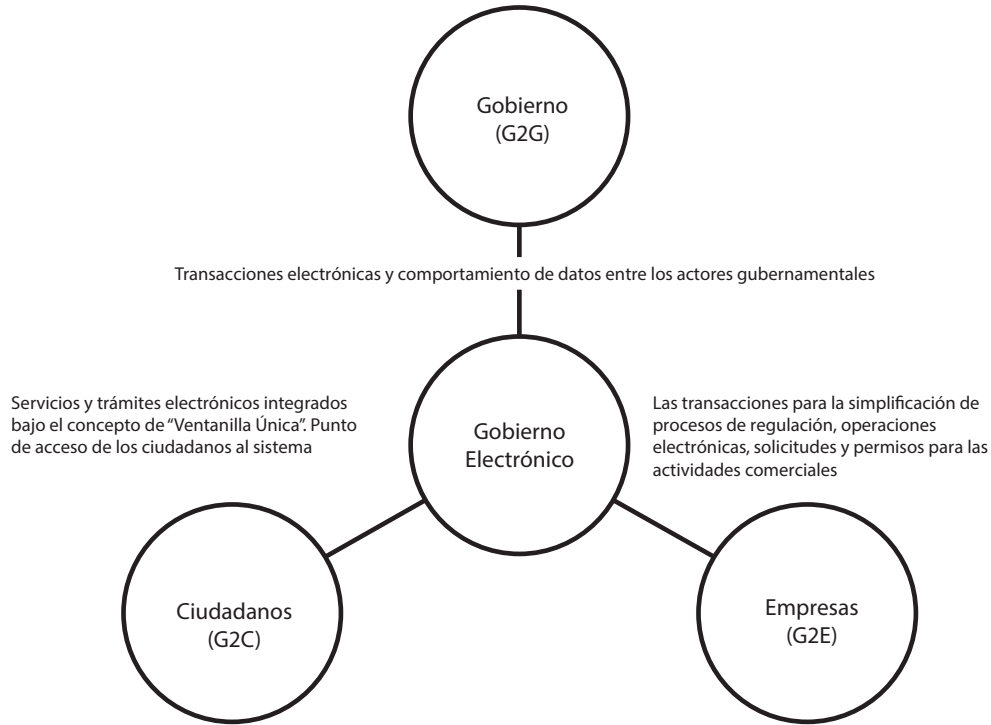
Gobierno
(G2G)

Transacciones electrónicas y comportamiento de datos entre los actores gubernamentales

Servicios y trámites electrónicos integrados bajo el concepto de "Ventanilla Única". Punto de acceso de los ciudadanos al sistema

Gobierno
Electrónico

Las transacciones para la simplificación de procesos de regulación, operaciones electrónicas, solicitudes y permisos para las actividades comerciales

Ciudadanos
(G2C)

Empresas
(G2E)